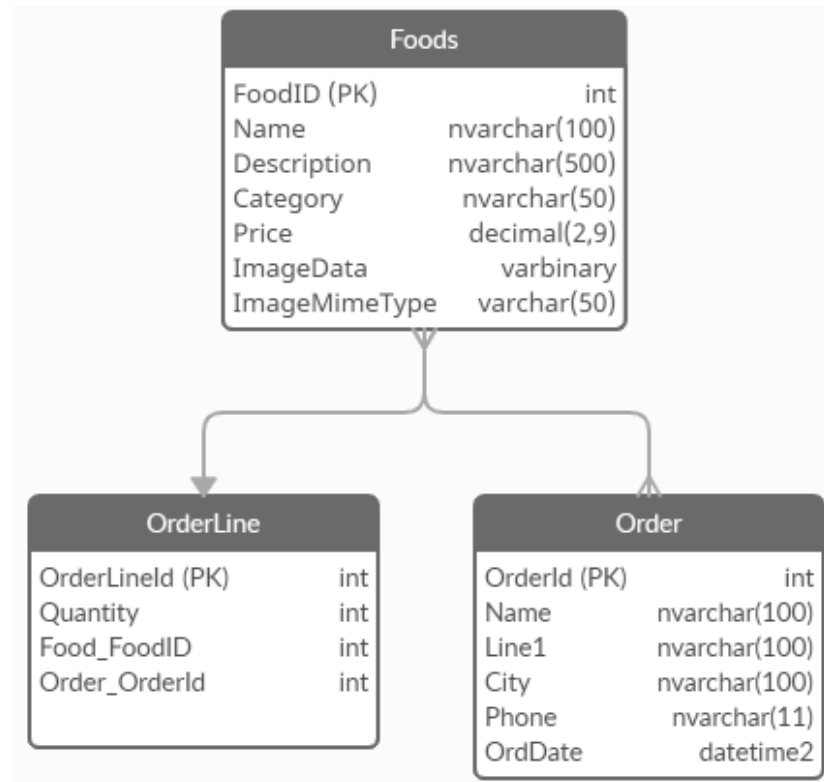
Foods

| | |
|---|---|
| FoodID (PK) | int |
| Name | nvarchar(100) |
| Description | nvarchar(500) |
| Category | nvarchar(50) |
| Price | decimal(2,9) |
| ImageData | varbinary |
| ImageMimeType | varchar(50) |

OrderLine

| | |
|---|---|
| OrderLineId (PK) | int |
| Quantity | int |
| Food_FoodID | int |
| Order_OrderId | int |

Order

| | |
|---|---|
| OrderId (PK) | int |
| Name | nvarchar(100) |
| Line1 | nvarchar(100) |
| City | nvarchar(100) |
| Phone | nvarchar(11) |
| OrdDate | datetime2 |